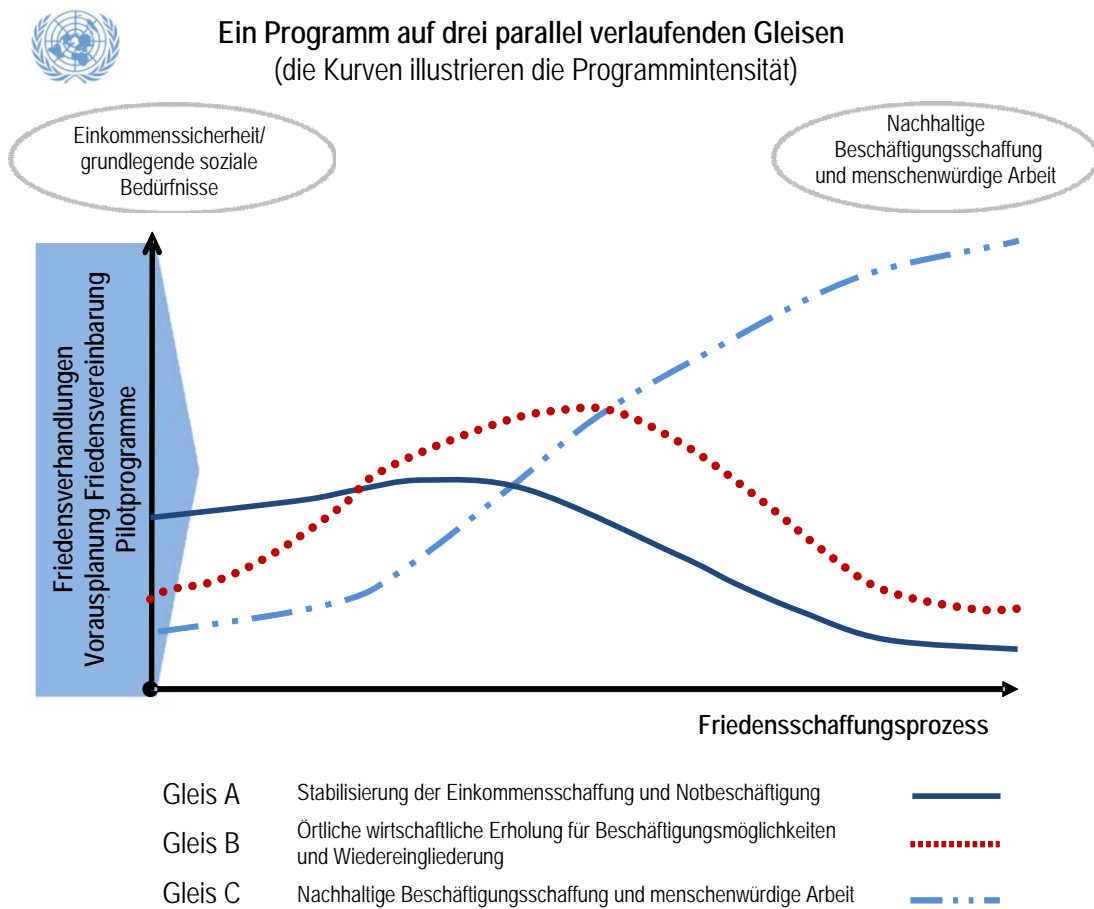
Ein Programm auf drei parallel verlaufenden Gleisen
(die Kurven illustrieren die Programmintensität)

Einkommenssicherheit/ grundlegende soziale Bedürfnisse

Nachhaltige Beschäftigungsschaffung und menschenwürdige Arbeit

Friedensverhandlungen
Vorausplanung Friedensvereinbarung
Pilotprogramme

Friedensschaffungsprozess

Gleis A Stabilisierung der Einkommensschaffung und Notbeschäftigung

Gleis B Örtliche wirtschaftliche Erholung für Beschäftigungsmöglichkeiten und Wiedereingliederung

Gleis C Nachhaltige Beschäftigungsschaffung und menschenwürdige Arbeit